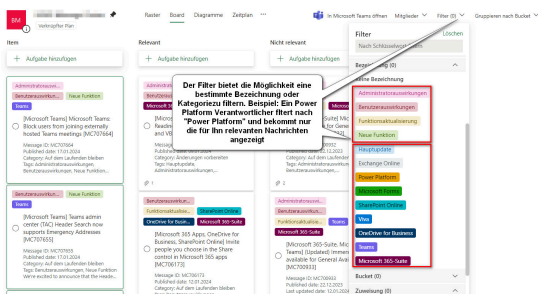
BM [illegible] Veröffentlichter Plan

Raster Board Diagramme Zeitplan ···

In Microsoft Teams öffnen Mitglieder Filter (0) Gruppieren nach Bucket

Item

+ Aufgabe hinzufügen

Administratorauswirkungen
Benutzerauswirkungen Neue Funktion
Teams

[Microsoft Teams] Microsoft Teams: Block users from joining externally hosted Teams meetings [MC707664]

Message ID: MC707664
Published date: 17.01.2024
Details: Auf dem Laufenden bleiben
Tags: Administratorauswirkungen, Benutzerauswirkungen, Neue Funktion

Benutzerauswirkungen Neue Funktion
Teams

[Microsoft Teams] Teams admin center (TAC) Header Search now supports Emergency Addresses [MC707655]

Message ID: MC707655
Published date: 17.01.2024
Details: Auf dem Laufenden bleiben
Tags: Benutzerauswirkungen, Neue Funktion
We're excited to announce that the Heade...

Relevant

+ Aufgabe hinzufügen

Administratorauswirkungen
Benutzerauswirkungen
Microsoft 365-Suite

[Microsoft 365-Suite] Reading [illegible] and VB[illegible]

Message ID: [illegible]
Published date: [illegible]
Details: Änderungen vorbereiten
Tags: Hauptupdate, Administratorauswirkungen

Benutzerauswirkungen
Funktionsaktualisier... OneDrive for Business
OneDrive for Busin... SharePoint Online

[Microsoft 365 Apps, OneDrive for Business, SharePoint Online] Invite people you choose in the Share control in Microsoft 365 apps [MC706173]

Message ID: MC706173
Published date: 12.01.2024
Details: Auf dem Laufenden bleiben
Tags: Benutzerauswirkungen, Funktionsaktualisierung

Nicht relevant

+ Aufgabe hinzufügen

Neue Funktion
Microsoft 365-Suite

[Microsoft 365-Suite] Microsoft 365-Suite: [Updated] Immersive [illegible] available for General Au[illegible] [MC700933]

Message ID: MC700933
Published date: 22.12.2023
Details: Auf dem Laufenden bleiben

Der Filter bietet die Möglichkeit eine bestimmte Bezeichnung oder Kategorie zu filtern. Beispiel: Ein Power Platform Verantwortlicher filtert nach "Power Platform" und bekommt nur die für ihn relevanten Nachrichten angezeigt

Filter
Löschen
Nach Schlüsselwort filtern
Bezeichnung (0)
Keine Bezeichnung
Administratorauswirkungen
Benutzerauswirkungen
Funktionsaktualisierung
Neue Funktion
Hauptupdate
Exchange Online
Power Platform
Microsoft Forms
SharePoint Online
Viva
OneDrive for Business
Teams
Microsoft 365-Suite
Bucket (0)
Zuweisung (0)